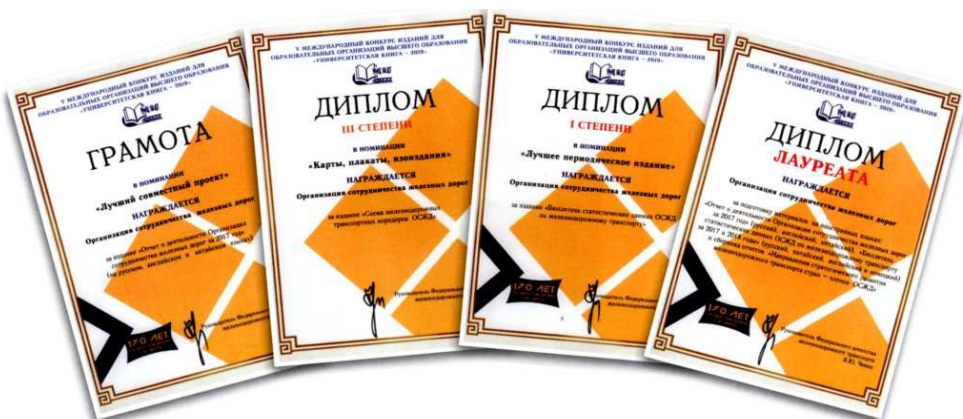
V МЕЖДУНАРОДНЫЙ КОНКУРС ИЗДАНИЙ ДЛЯ ОБРАЗОВАТЕЛЬНЫХ ОРГАНИЗАЦИЙ ВЫСШЕГО ОБРАЗОВАНИЯ «УНИВЕРСИТЕТСКАЯ КНИГА – 2019»

ГРАМОТА

в номинации
«Лучший совместный проект»

НАГРАЖДАЕТСЯ
Организация сотрудничества железных дорог

за издание «Отчет о деятельности Организации сотрудничества железных дорог за 2017 год» (на русском, английском и китайском языках)

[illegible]

170 ЛЕТ

V МЕЖДУНАРОДНЫЙ КОНКУРС ИЗДАНИЙ ДЛЯ ОБРАЗОВАТЕЛЬНЫХ ОРГАНИЗАЦИЙ ВЫСШЕГО ОБРАЗОВАНИЯ «УНИВЕРСИТЕТСКАЯ КНИГА – 2019»

ДИПЛОМ
III СТЕПЕНИ

в номинации
«Карты, плакаты, изоиздания»

НАГРАЖДАЕТСЯ
Организация сотрудничества железных дорог

за издание «Схема железнодорожных транспортных коридоров ОСЖД»

Руководитель Федерального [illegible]

V МЕЖДУНАРОДНЫЙ КОНКУРС ИЗДАНИЙ ДЛЯ ОБРАЗОВАТЕЛЬНЫХ ОРГАНИЗАЦИЙ ВЫСШЕГО ОБРАЗОВАНИЯ «УНИВЕРСИТЕТСКАЯ КНИГА – 2019»

ДИПЛОМ
I СТЕПЕНИ

в номинации
«Лучшее периодическое издание»

НАГРАЖДАЕТСЯ
Организация сотрудничества железных дорог

за издание «Бюллетень статистических данных ОСЖД по железнодорожному транспорту»

170 ЛЕТ

Руководитель Федерального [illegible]

V МЕЖДУНАРОДНЫЙ КОНКУРС ИЗДАНИЙ ДЛЯ ОБРАЗОВАТЕЛЬНЫХ ОРГАНИЗАЦИЙ ВЫСШЕГО ОБРАЗОВАНИЯ «УНИВЕРСИТЕТСКАЯ КНИГА – 2019»

ДИПЛОМ
ЛАУРЕАТА

НАГРАЖДАЕТСЯ
Организация сотрудничества железных дорог

за подготовку материалов на иностранных языках: «Отчет о деятельности Организации сотрудничества железных дорог за 2017 год» (русский, английский, китайский), «Бюллетень статистических данных ОСЖД по железнодорожному транспорту за 2017 и 2018 годы» (русский, китайский, немецкий) и сборника статей «Национальные стратегии развития железнодорожного транспорта стран – членов ОСЖД»

Руководитель Федерального агентства железнодорожного транспорта В.Ю. Чепец